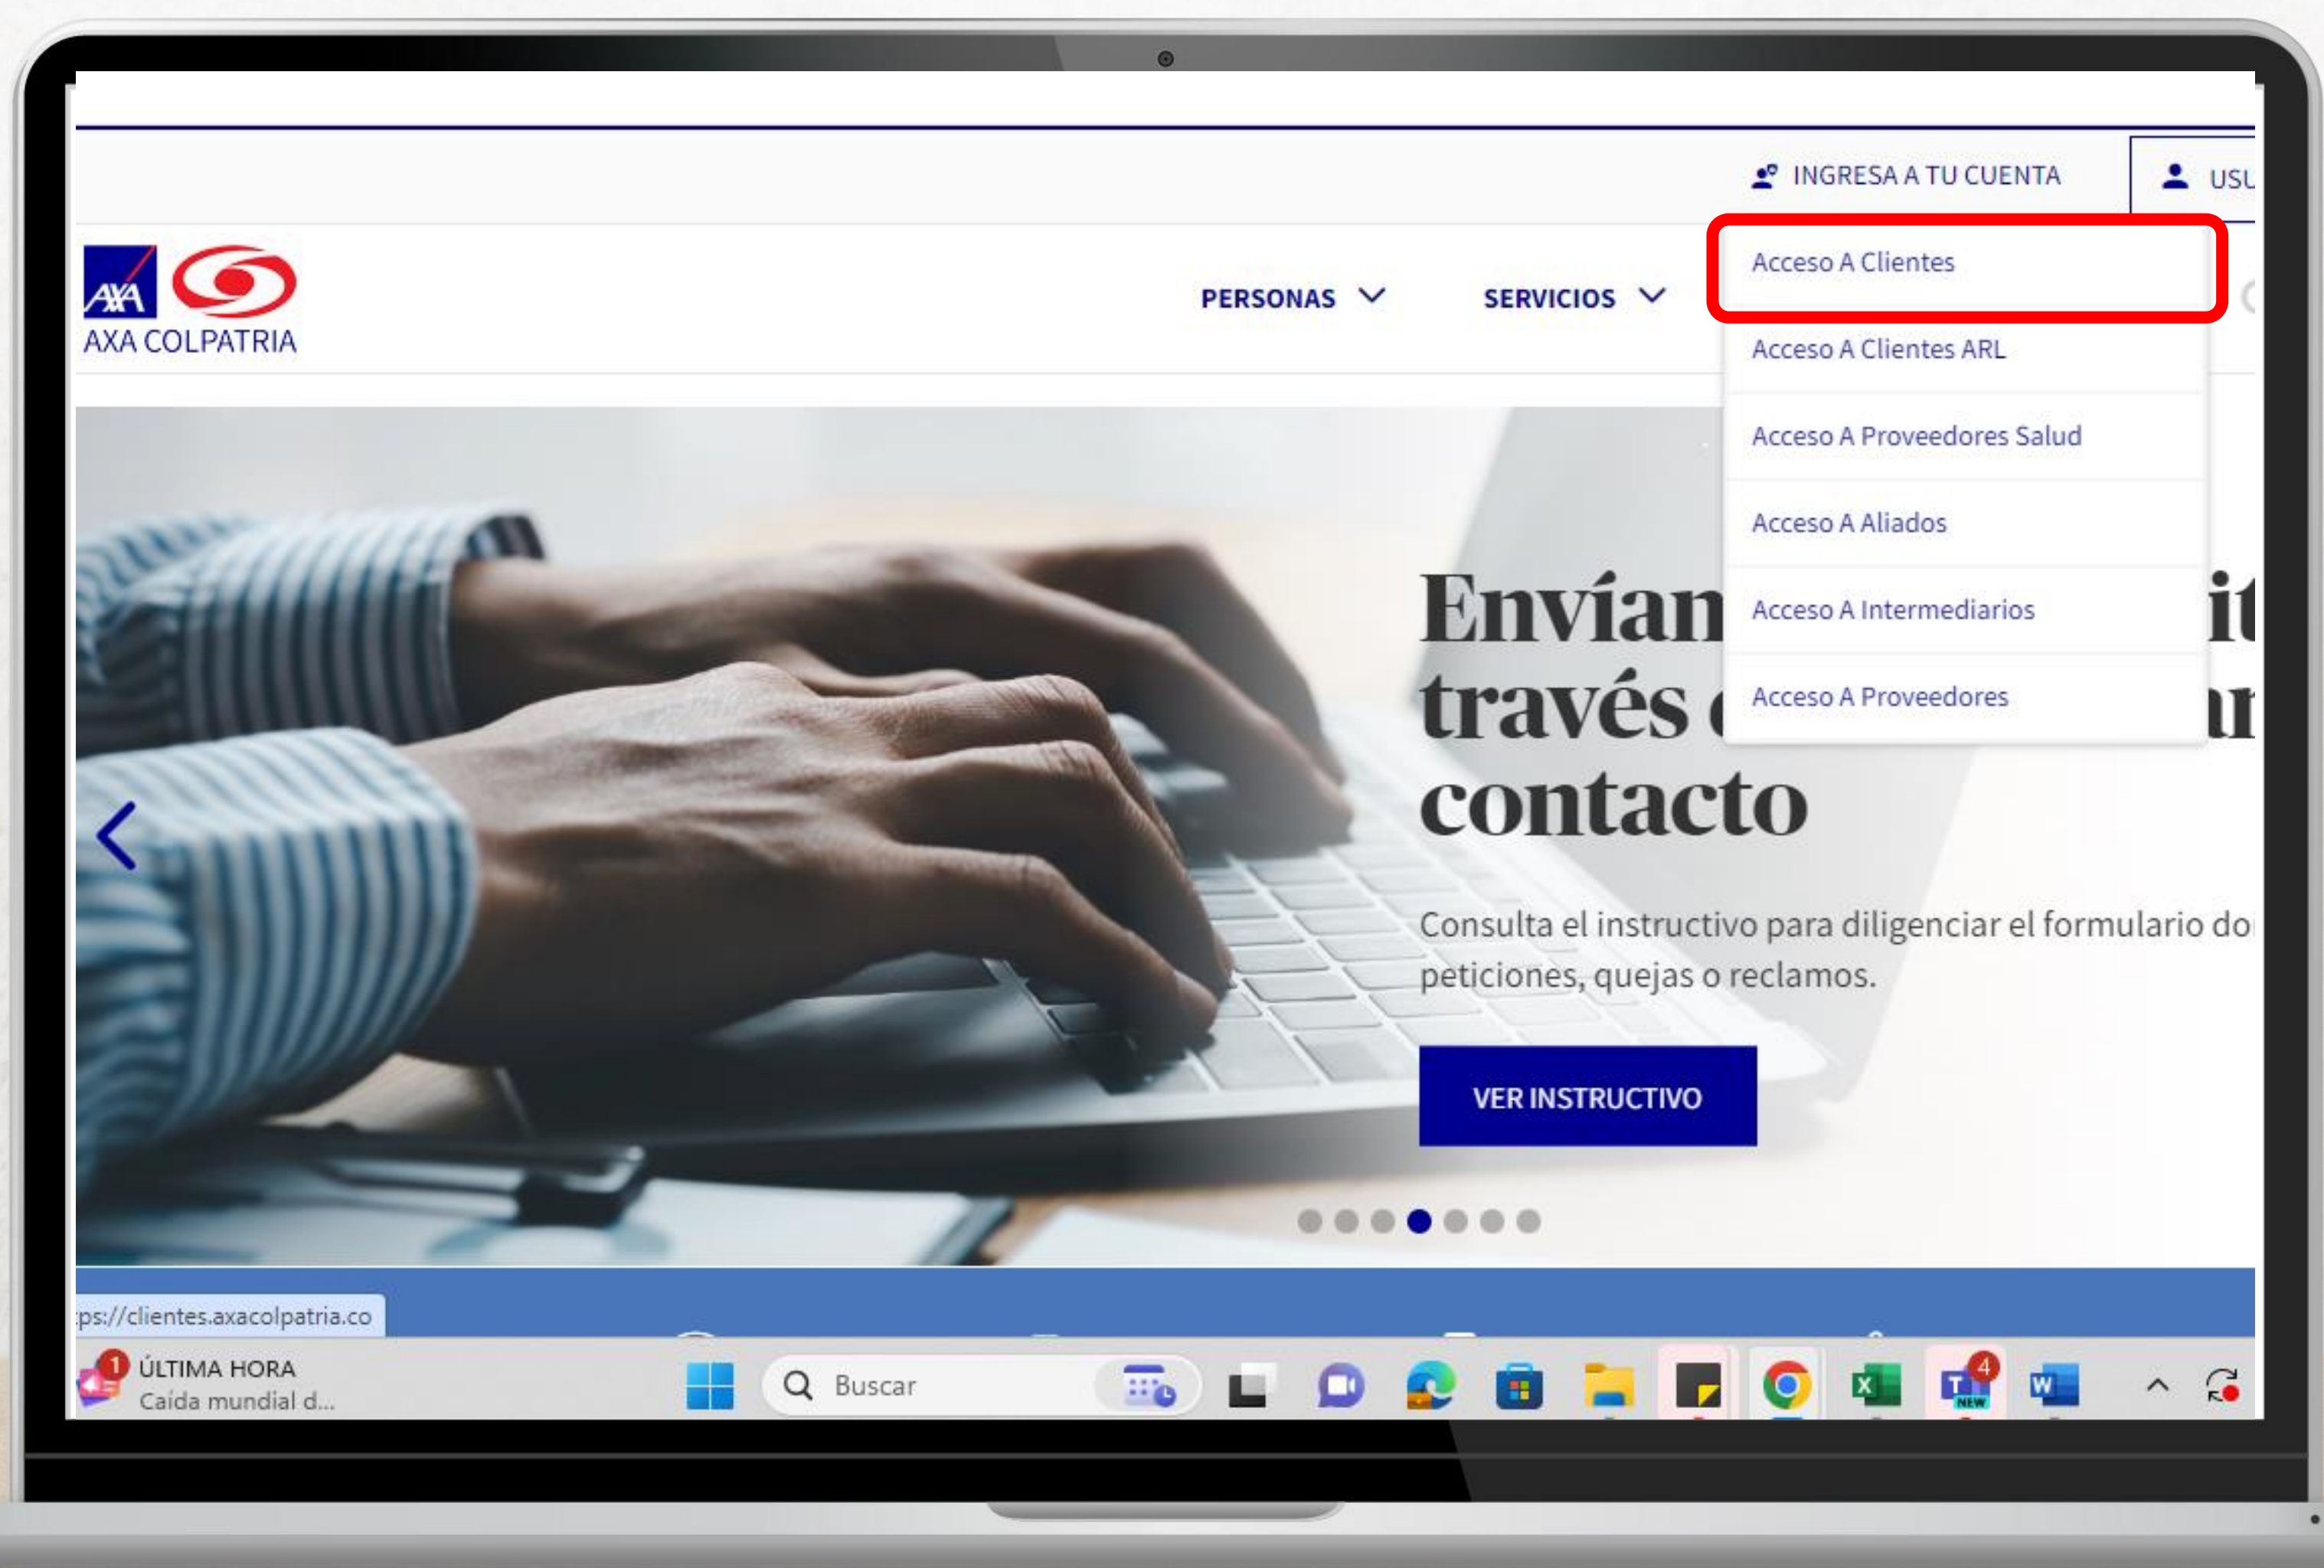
INGRESA A TU CUENTA

USU

AXA

AXA COLPATRIA

PERSONAS

SERVICIOS

Acceso A Clientes

Acceso A Clientes ARL

Acceso A Proveedores Salud

Acceso A Aliados

Acceso A Intermediarios

Acceso A Proveedores

Envían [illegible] it través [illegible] ui contacto

Consulta el instructivo para diligenciar el formulario do peticiones, quejas o reclamos.

VER INSTRUCTIVO

ps://clientes.axacolpatria.co

1 ÚLTIMA HORA
Caída mundial d...

Buscar

4